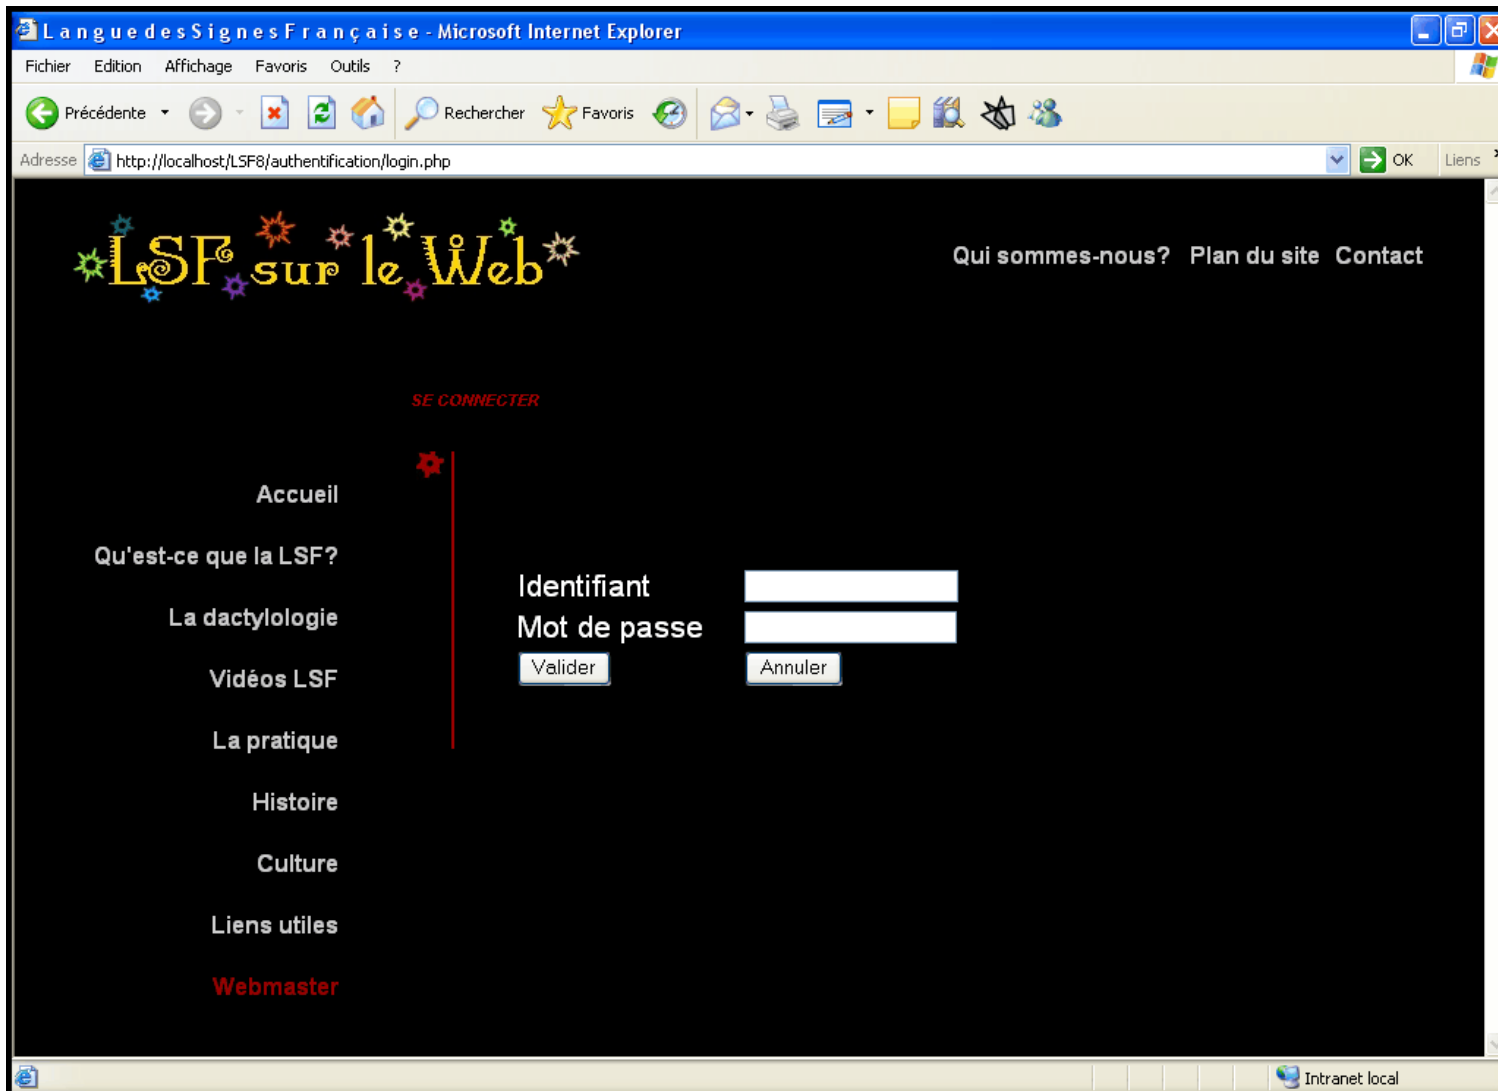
L a n g u e d e s S i g n e s F r a n ç a i s e - Microsoft Internet Explorer

Fichier Edition Affichage Favoris Outils ?

Précédente Rechercher Favoris

Adresse http://localhost/LSF8/authentification/login.php OK Liens

LSF sur le Web

Qui sommes-nous? Plan du site Contact

SE CONNECTER

Accueil

Qu'est-ce que la LSF?

La dactylologie

Vidéos LSF

La pratique

Histoire

Culture

Liens utiles

Webmaster

Identifiant

Mot de passe

Valider Annuler

Intranet local